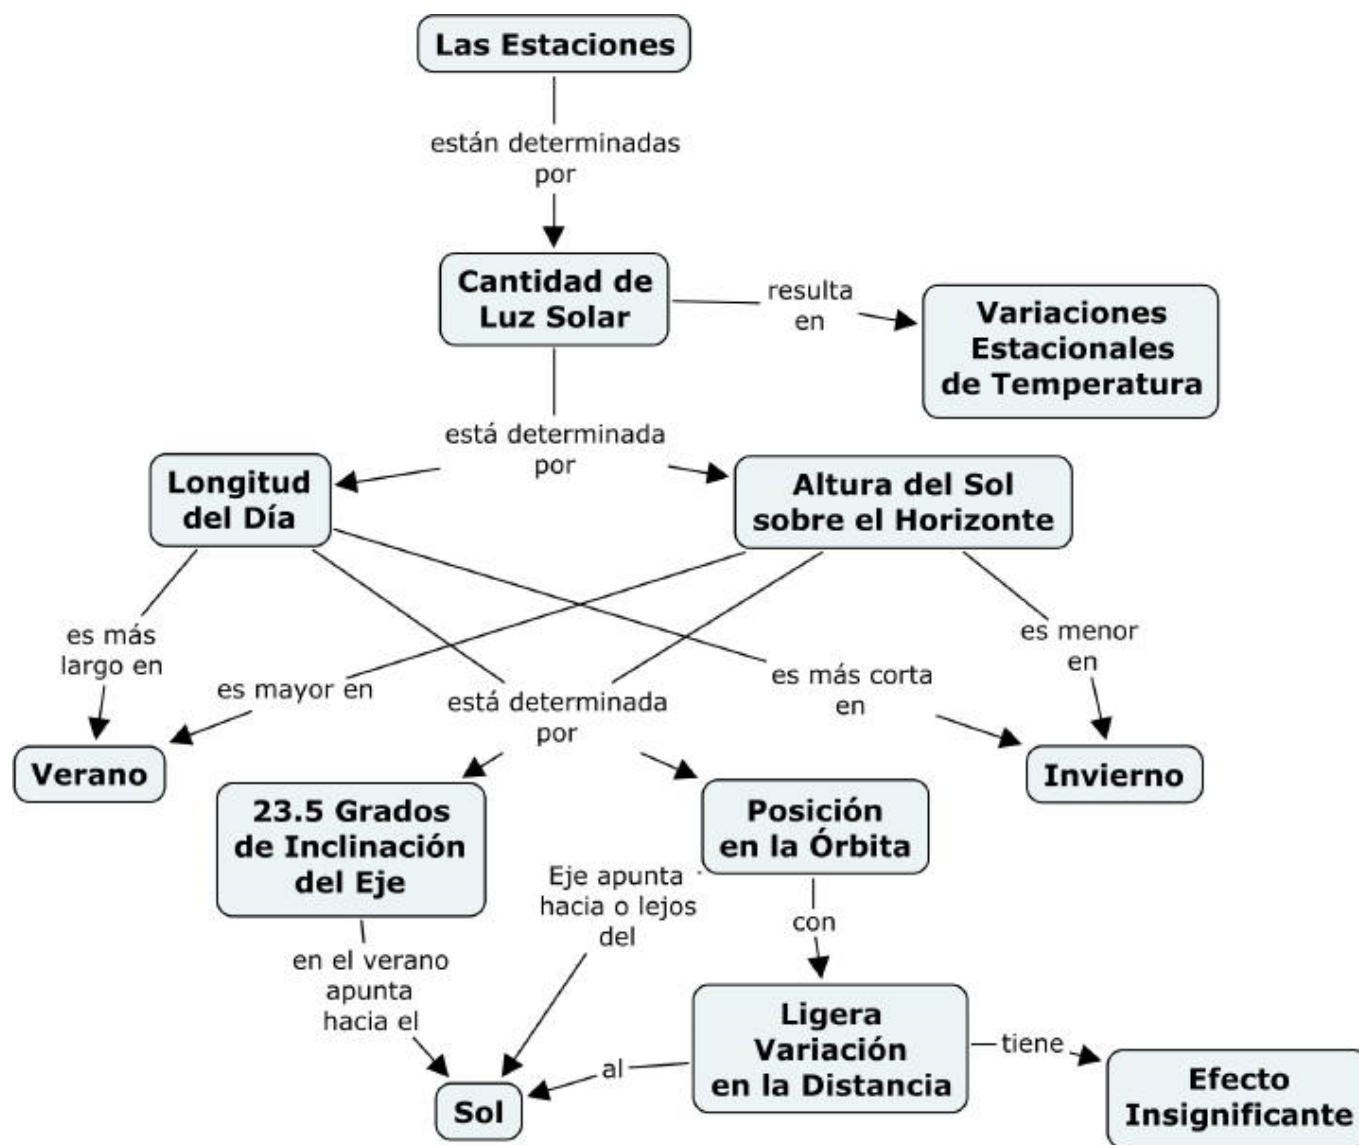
Las Estaciones

están determinadas por

Cantidad de Luz Solar

resulta en

Variaciones Estacionales de Temperatura

está determinada por

Longitud del Día

Altura del Sol sobre el Horizonte

es más largo en

es mayor en

está determinada por

es más corta en

es menor en

Verano

Invierno

23.5 Grados de Inclinación del Eje

Posición en la Órbita

Eje apunta hacia o lejos del

con

en el verano apunta hacia el

Ligera Variación en la Distancia

tiene

Efecto Insignificante

al

Sol